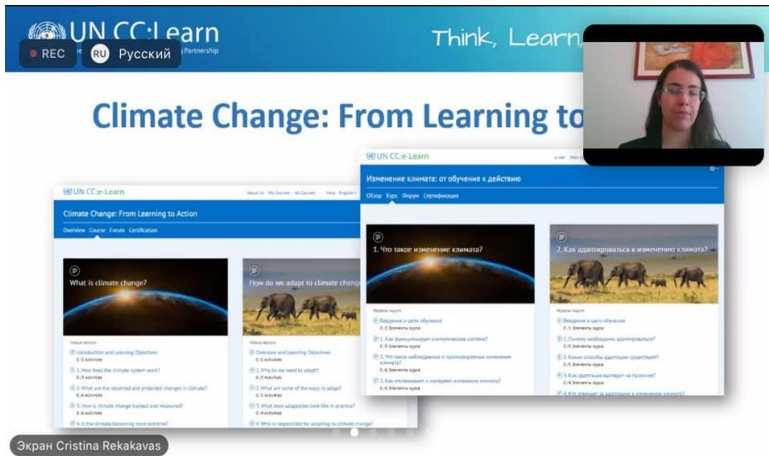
UN CC:Learn
REC
RU Русский
Think, Learn
Climate Change: From Learning to

UN CC:e-Learn
About Us My Courses All Courses Help English
Climate Change: From Learning to Action
Overview Course Forum Certification
What is climate change?
How do we adapt to climate change?
Introduction and Learning Objectives
1. How does the climate system work?
2. What are the observed and projected changes in climate?
3. How is climate change tracked and measured?
4. Is the climate becoming more extreme?
Overview and Learning Objectives
1. Why do we need to adapt?
2. What are some of the ways to adapt?
3. What does adaptation look like in practice?
4. Who is responsible for adapting to climate change?

UN CC:e-Learn
Изменение климата: от обучения к действию
Обзор Курс Форум Сертификация
1. Что такое изменение климата?
2. Как адаптироваться к изменению климата?
Введение в цели обучения
1. Как функционирует климатическая система?
2. Что такое наблюдаемые и прогнозируемые изменения климата?
3. Как отслеживают и измеряют изменения климата?
Введение в цели обучения
1. Почему необходимо адаптироваться?
2. Какие способы адаптации существуют?
3. Как адаптация выглядит на практике?
4. Кто отвечает за адаптацию к изменению климата?

Экран Cristina Rekakavas